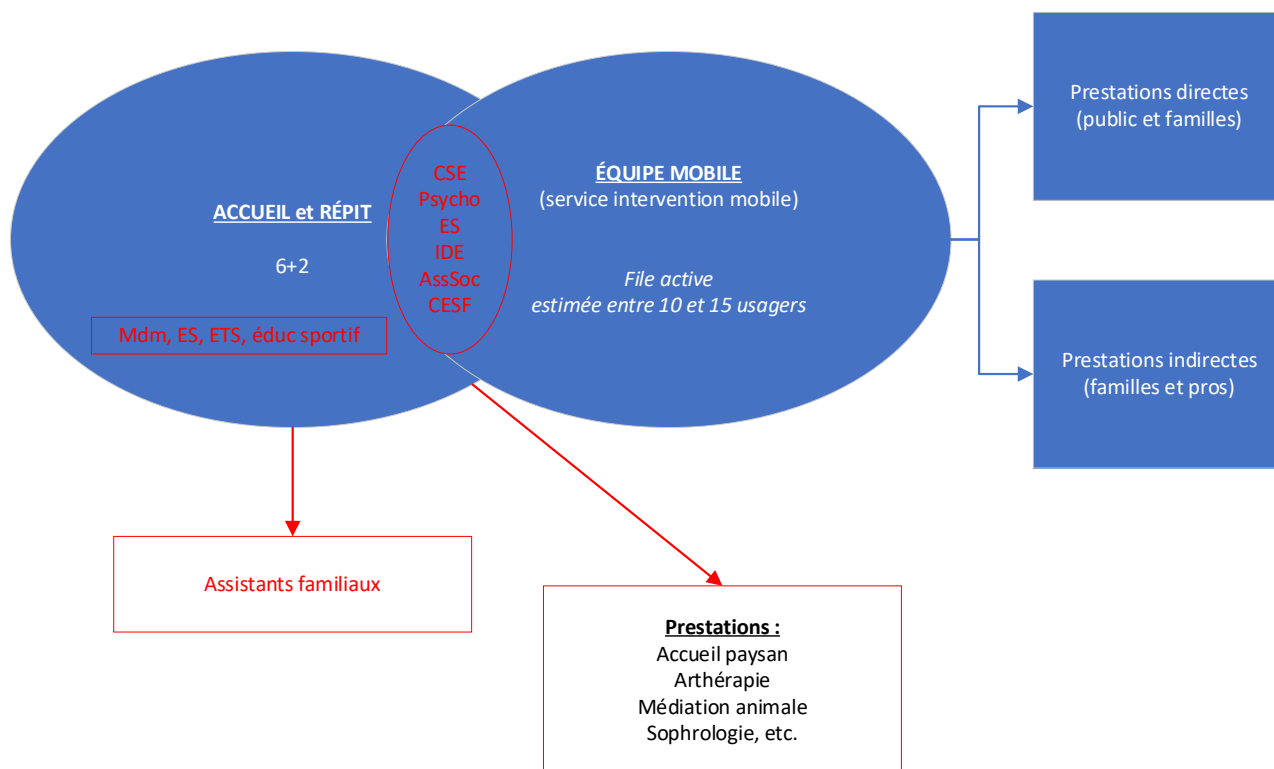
ACCUEIL et RÉPIT

6+2

Mdm, ES, ETS, éduc sportif

CSE
Psycho
ES
IDE
AssSoc
CESF

ÉQUIPE MOBILE
(service intervention mobile)

File active
estimée entre 10 et 15 usagers

Prestations directes
(public et familles)

Prestations indirectes
(familles et pros)

Assistants familiaux

Prestations :
Accueil paysan
Arthérapie
Médiation animale
Sophrologie, etc.